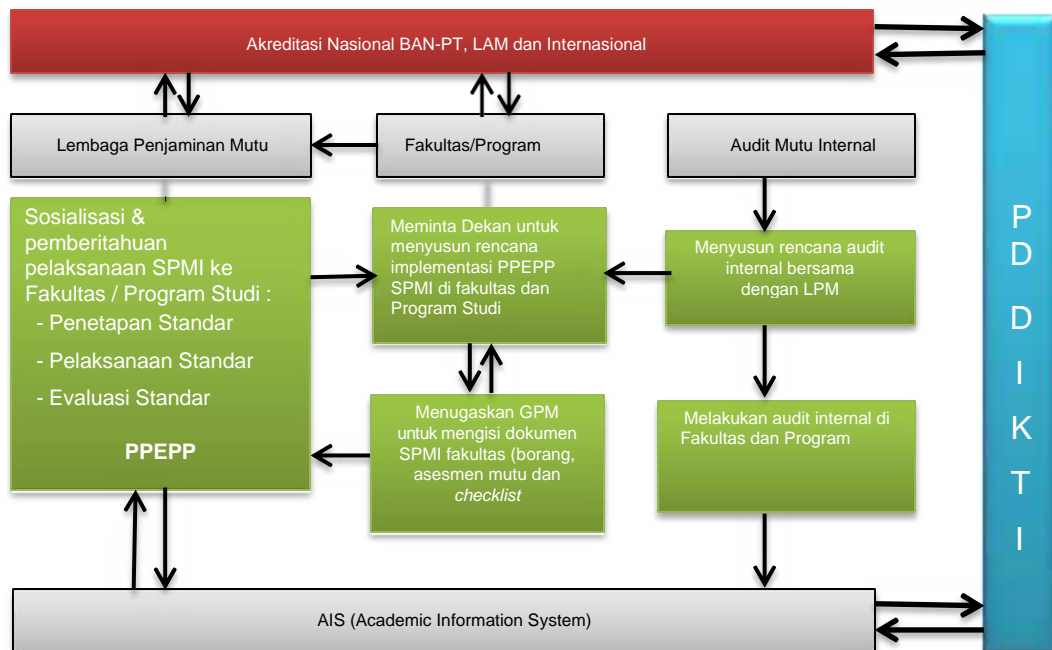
Akreditasi Nasional BAN-PT, LAM dan Internasional

Lembaga Penjaminan Mutu

Fakultas/Program

Audit Mutu Internal

Sosialisasi & pemberitahuan pelaksanaan SPMI ke Fakultas / Program Studi :
- Penetapan Standar
- Pelaksanaan Standar
- Evaluasi Standar

PPEPP

Meminta Dekan untuk menyusun rencana implementasi PPEPP SPMI di fakultas dan Program Studi

Menyusun rencana audit internal bersama dengan LPM

Menugaskan GPM untuk mengisi dokumen SPMI fakultas (borang, asesmen mutu dan *checklist*

Melakukan audit internal di Fakultas dan Program

P D D I K T I

AIS (Academic Information System)